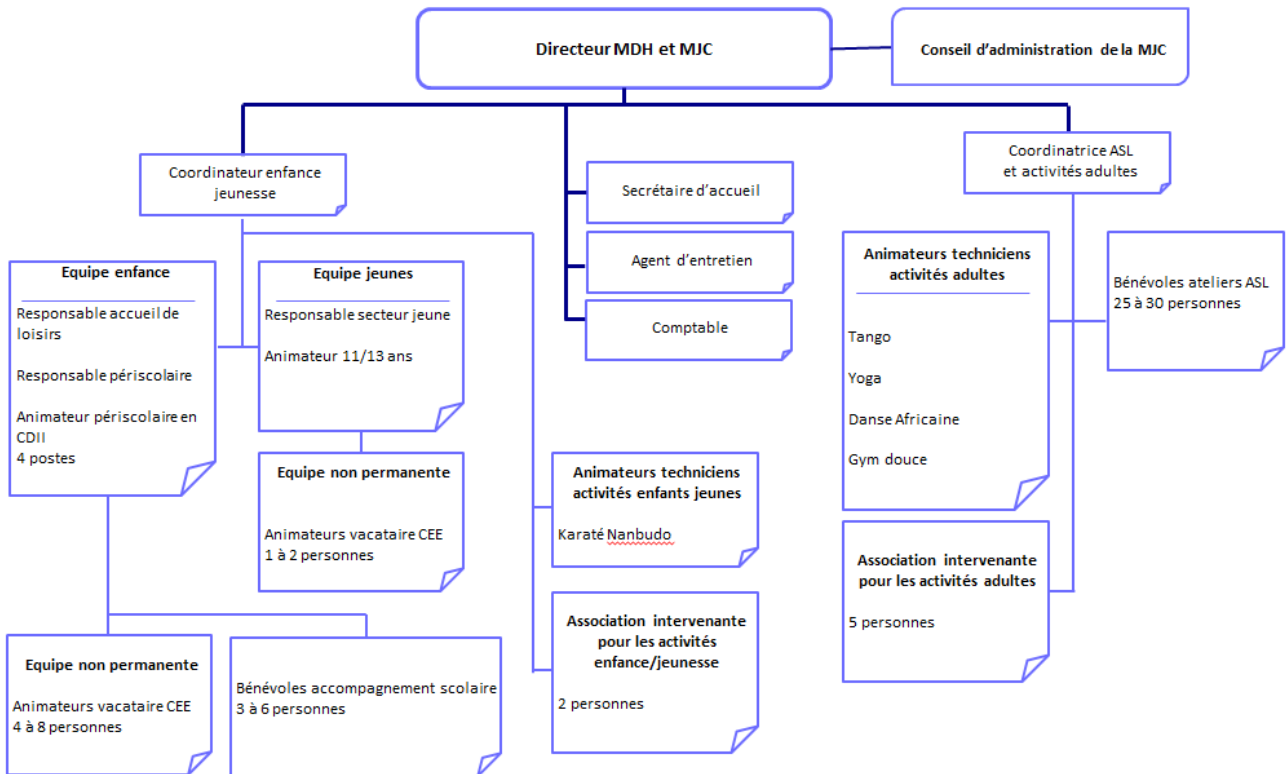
Directeur MDH et MJC

Conseil d'administration de la MJC

Coordinateur enfance jeunesse

Secrétaire d'accueil

Agent d'entretien

Comptable

Coordinatrice ASL et activités adultes

Equipe enfance

Responsable accueil de loisirs

Responsable périscolaire

Animateur périscolaire en CDII
4 postes

Equipe jeunes

Responsable secteur jeune

Animateur 11/13 ans

Equipe non permanente

Animateurs vacataire CEE
1 à 2 personnes

Animateurs techniciens activités enfants jeunes

Karaté Nanbudo

Association intervenante pour les activités enfance/jeunesse

2 personnes

Animateurs techniciens activités adultes

Tango

Yoga

Danse Africaine

Gym douce

Bénévoles ateliers ASL
25 à 30 personnes

Association intervenante pour les activités adultes

5 personnes

Equipe non permanente

Animateurs vacataire CEE
4 à 8 personnes

Bénévoles accompagnement scolaire
3 à 6 personnes